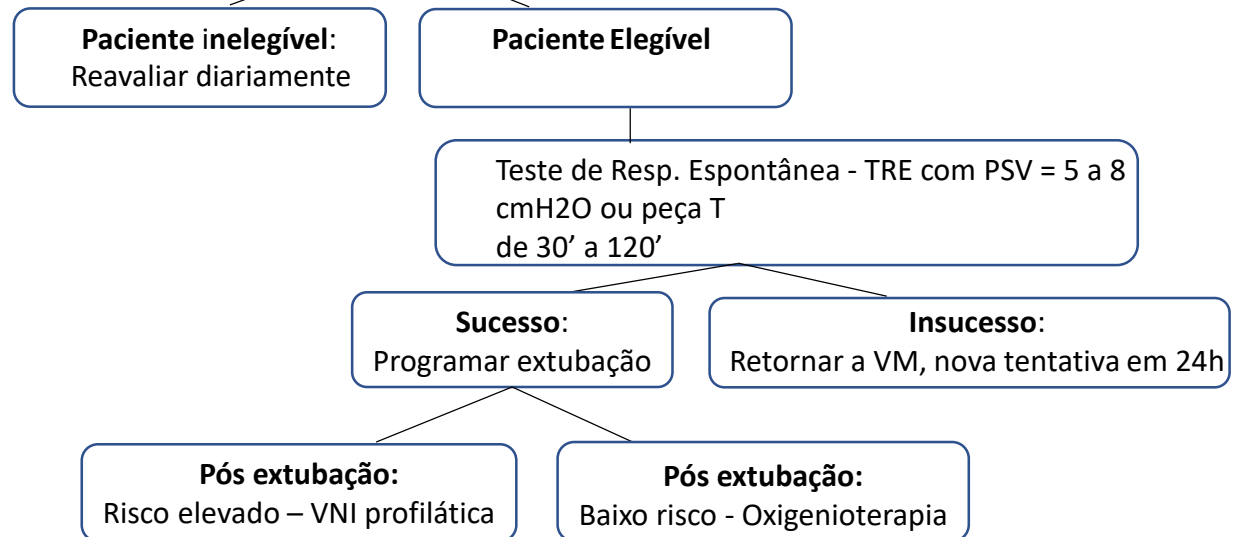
**Paciente** i**nelegível**:
Reavaliar diariamente

**Paciente Elegível**

Teste de Resp. Espontânea - TRE com PSV = 5 a 8 cmH2O ou peça T
de 30’ a 120’

**Sucesso**:
Programar extubação

**Insucesso**:
Retornar a VM, nova tentativa em 24h

**Pós extubação:**
Risco elevado – VNI profilática

**Pós extubação:**
Baixo risco - Oxigenioterapia